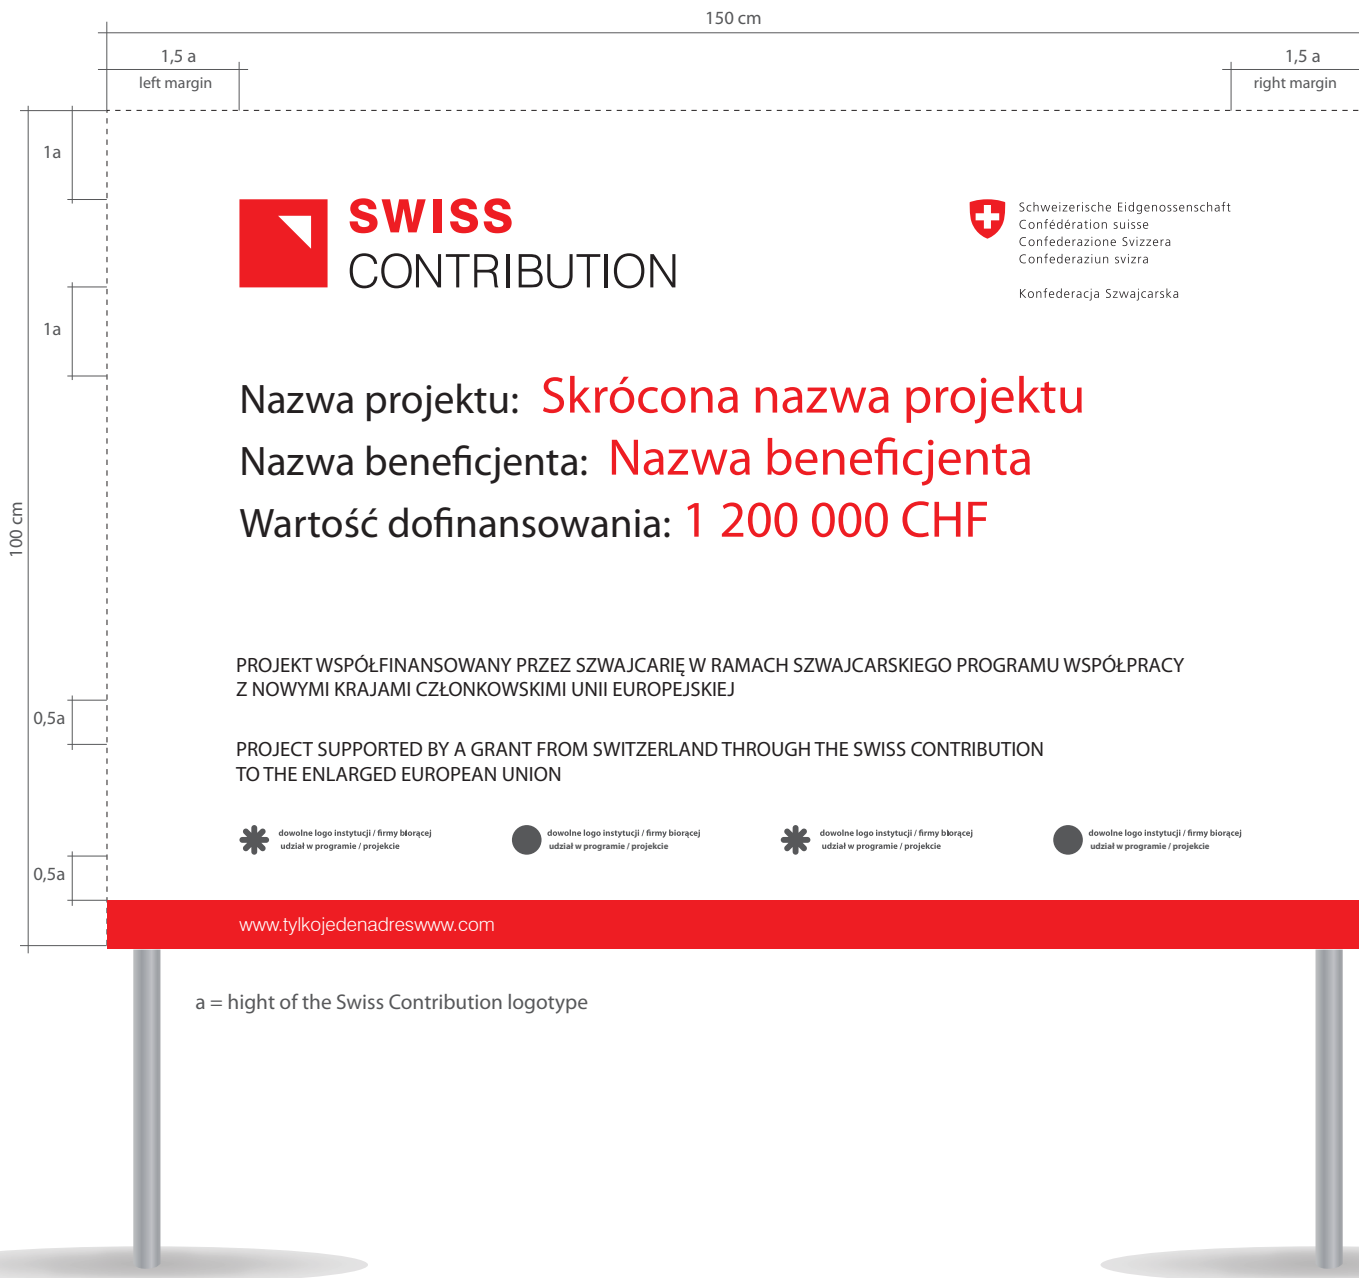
150 cm

1,5 a
left margin

1,5 a
right margin

1a

1a

100 cm

SWISS
CONTRIBUTION

Schweizerische Eidgenossenschaft
Confédération suisse
Confederazione Svizzera
Confederaziun svizra

Konfederacja Szwajcarska

Nazwa projektu: Skrócona nazwa projektu
Nazwa beneficjenta: Nazwa beneficjenta
Wartość dofinansowania: 1 200 000 CHF

PROJEKT WSPÓŁFINANSOWANY PRZEZ SZWAJCARIĘ W RAMACH SZWAJCARSKIEGO PROGRAMU WSPÓŁPRACY Z NOWYMI KRAJAMI CZŁONKOWSKIMI UNII EUROPEJSKIEJ

0,5a

PROJECT SUPPORTED BY A GRANT FROM SWITZERLAND THROUGH THE SWISS CONTRIBUTION TO THE ENLARGED EUROPEAN UNION

dowolne logo instytucji / firmy biorącej udział w programie / projekcie

dowolne logo instytucji / firmy biorącej udział w programie / projekcie

dowolne logo instytucji / firmy biorącej udział w programie / projekcie

dowolne logo instytucji / firmy biorącej udział w programie / projekcie

0,5a

www.tylkojedenadreswww.com

a = hight of the Swiss Contribution logotype